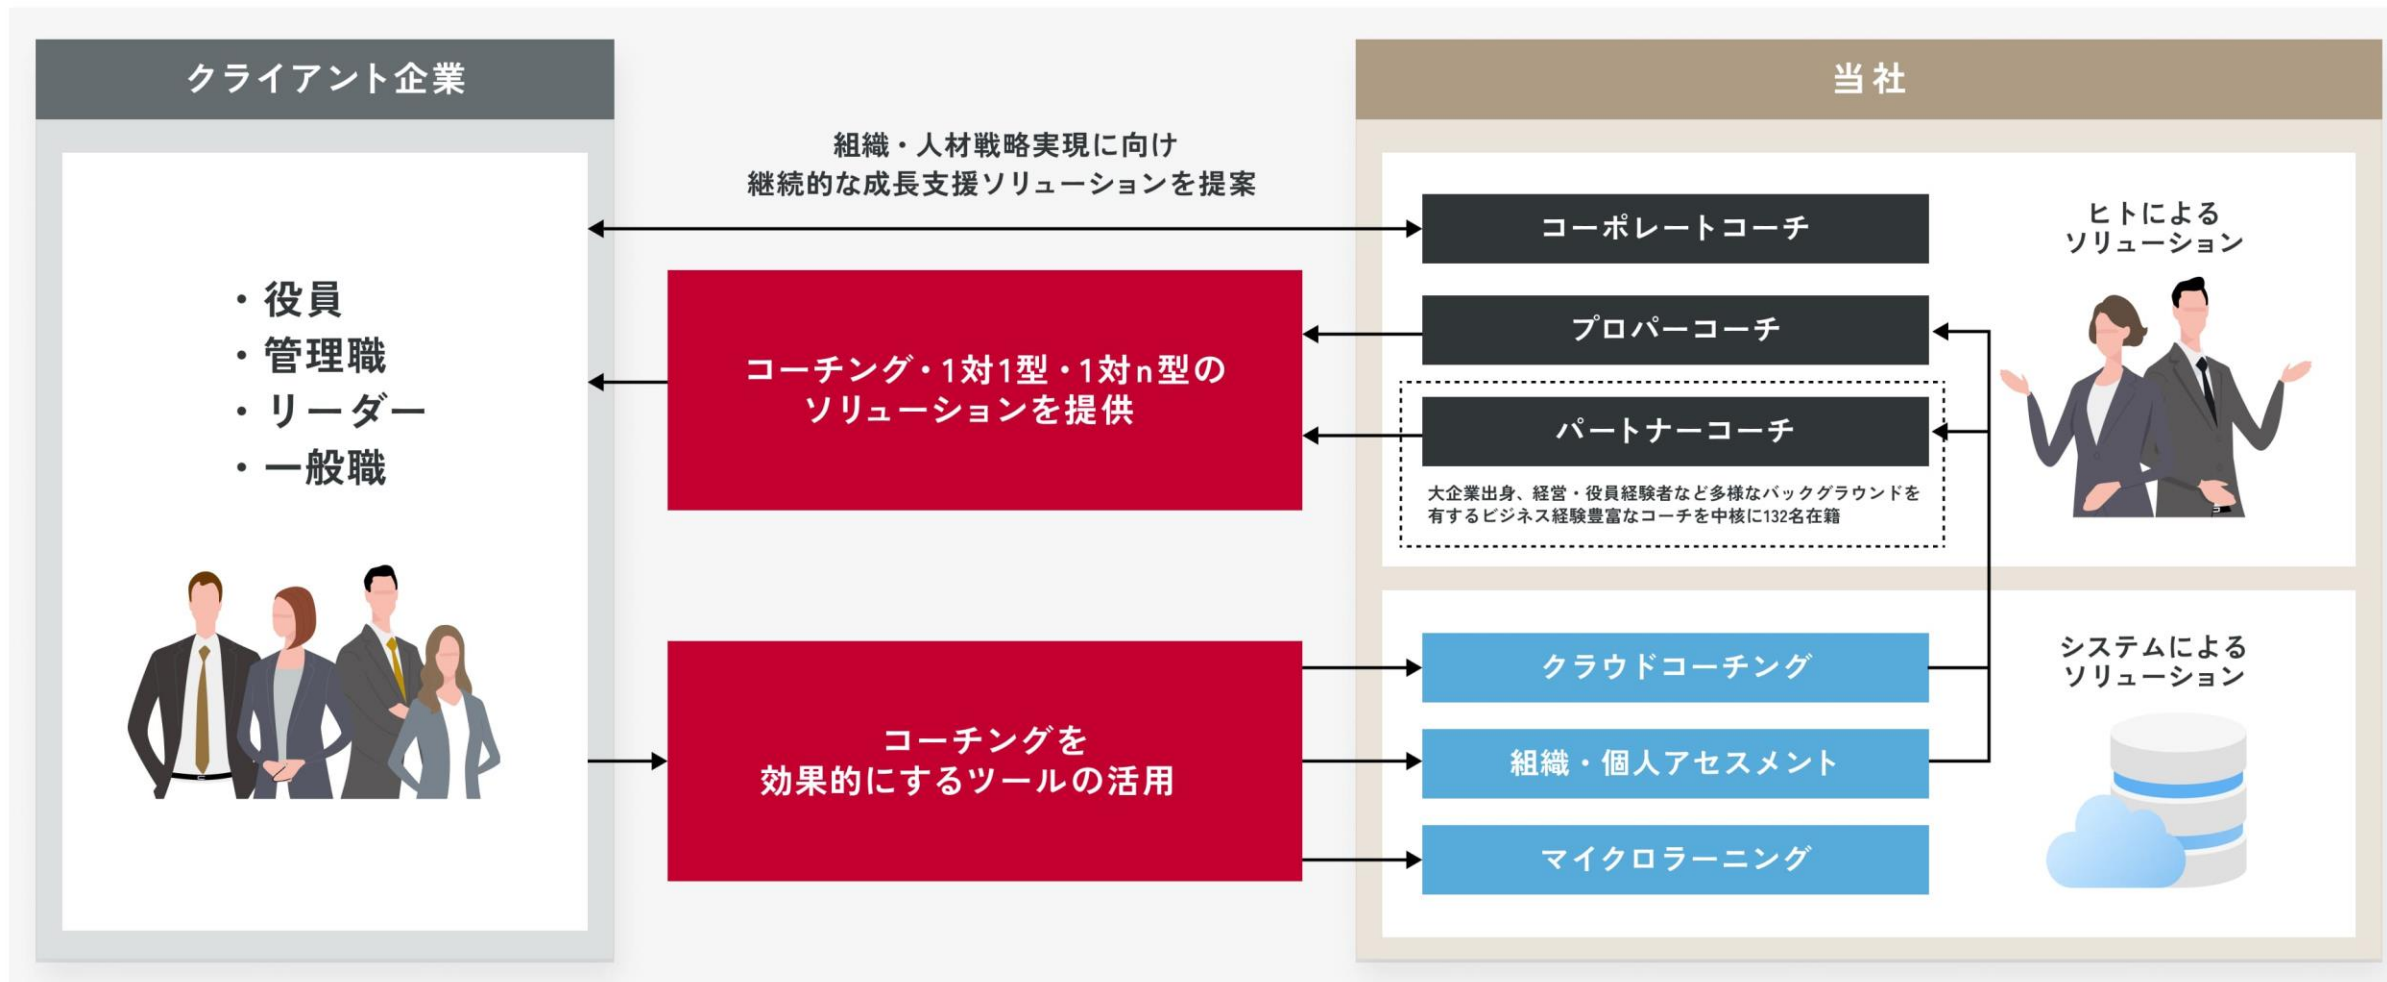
クライアント企業

・役員
・管理職
・リーダー
・一般職

組織・人材戦略実現に向け
継続的な成長支援ソリューションを提案

コーチング・1対1型・1対n型の
ソリューションを提供

コーチングを
効果的にするツールの活用

当社

コーポレートコーチ

プロパーコーチ

パートナーコーチ

大企業出身、経営・役員経験者など多様なバックグラウンドを有するビジネス経験豊富なコーチを中核に132名在籍

ヒトによる
ソリューション

クラウドコーチング

組織・個人アセスメント

マイクロラーニング

システムによる
ソリューション